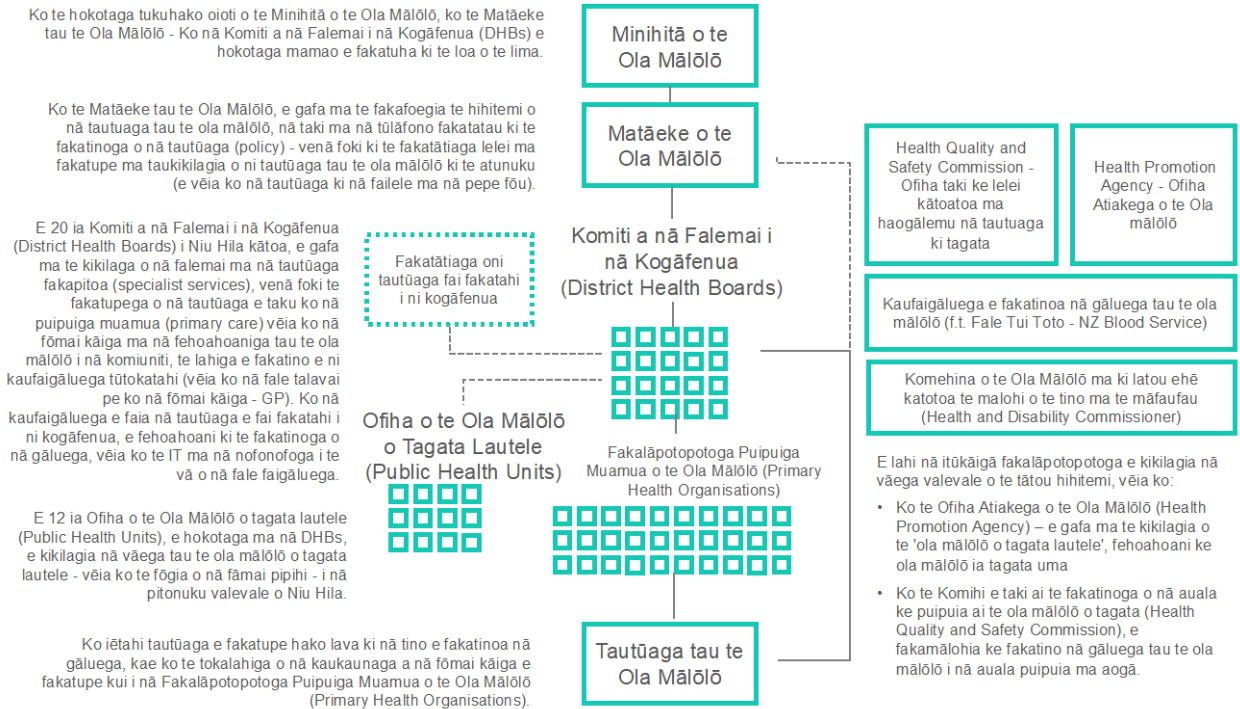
Ko te hokotaga tukuhako oioti o te Minihitā o te Ola Mālōlō, ko te Matāeke tau te Ola Mālōlō - Ko nā Komiti a nā Falemai i nā Kogāfenua (DHBs) e hokotaga mamao e fakatuha ki te loa o te lima.

Ko te Matāeke tau te Ola Mālōlō, e gafa ma te fakafoegia te hihitemi o nā tautuaga tau te ola mālōlō, nā taki ma nā tūlāfono fakatatau ki te fakatinoga o nā tautūaga (policy) - venā foki ki te fakatātiaga lelei ma fakatupe ma taukikilagia o ni tautūaga tau te ola mālōlō ki te atunuku (e vēia ko nā tautūaga ki nā failele ma nā pepe fōu).

E 20 ia Komiti a nā Falemai i nā Kogāfenua (District Health Boards) i Niu Hila kātoa, e gafa ma te kikilaga o nā falemai ma nā tautūaga fakapitoa (specialist services), venā foki te fakatupega o nā tautūaga e taku ko nā puipuiga muamua (primary care) vēia ko nā fōmai kāiga ma nā fehoahoaniga tau te ola mālōlō i nā komiuniti, te lahiga e fakatino e ni kaufaigāluega tūtokatahi (vēia ko nā fale talavai pe ko nā fōmai kāiga - GP). Ko nā kaufaigāluega e faia nā tautūaga e fai fakatahi i ni kogāfenua, e fehoahoani ki te fakatinoga o nā gāluega, vēia ko te IT ma nā nofonofoga i te vā o nā fale faigāluega.

E 12 ia Ofiha o te Ola Mālōlō o tagata lautele (Public Health Units), e hokotaga ma nā DHBs, e kikilagia nā vāega tau te ola mālōlō o tagata lautele - vēia ko te fōgia o nā fāmai pipihi - i nā pitonuku valevale o Niu Hila.

Ko iētahi tautūaga e fakatupe hako lava ki nā tino e fakatinoa nā gāluega, kae ko te tokalahiga o nā kaukaunaga a nā fōmai kāiga e fakatupe kui i nā Fakalāpotopotoga Puipuiga Muamua o te Ola Mālōlō (Primary Health Organisations).

Minihitā o te Ola Mālōlō

Matāeke o te Ola Mālōlō

Health Quality and Safety Commission - Ofiha taki ke lelei kātoatoa ma haogālemu nā tautuaga ki tagata

Health Promotion Agency - Ofiha Atiakega o te Ola mālōlō

Fakatātiaga oni tautūaga fai fakatahi i ni kogāfenua

Komiti a nā Falemai i nā Kogāfenua (District Health Boards)

Kaufaigāluega e fakatinoa nā gāluega tau te ola mālōlō (f.t. Fale Tui Toto - NZ Blood Service)

Komehina o te Ola Mālōlō ma ki latou ehē katotoa te malohi o te tino ma te māfaufau (Health and Disability Commissioner)

Ofiha o te Ola Mālōlō o Tagata Lautele (Public Health Units)

Fakalāpotopotoga Puipuiga Muamua o te Ola Mālōlō (Primary Health Organisations)

E lahi nā itūkāigā fakalāpotopotoga e kikilagia nā vāega valevale o te tātou hihitemi, vēia ko:

• Ko te Ofiha Atiakega o te Ola Mālōlō (Health Promotion Agency) – e gafa ma te kikilagia o te 'ola mālōlō o tagata lautele', fehoahoani ke ola mālōlō ia tagata uma

• Ko te Komihi e taki ai te fakatinoga o nā auala ke puipuia ai te ola mālōlō o tagata (Health Quality and Safety Commission), e fakamālohia ke fakatino nā gāluega tau te ola mālōlō i nā auala puipuia ma aogā.

Tautūaga tau te Ola Mālōlō